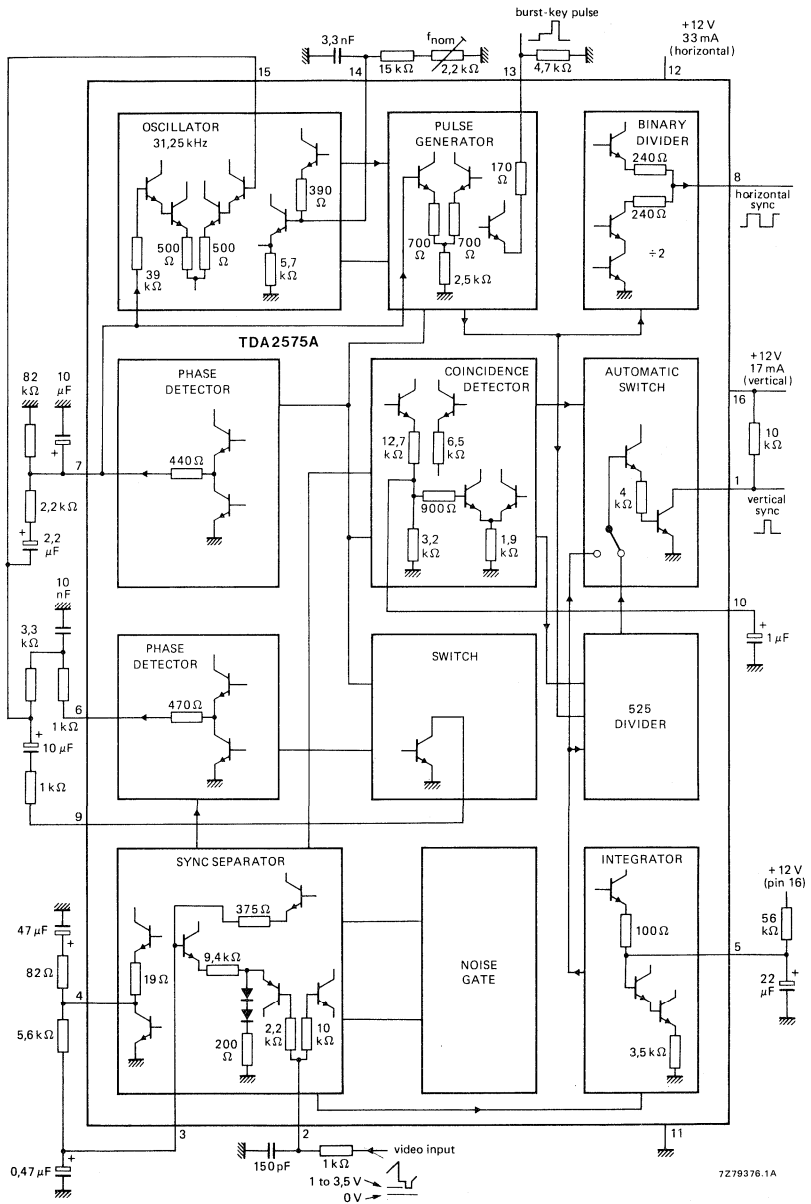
burst-key pulse

+12 V
33 mA
(horizontal)

3,3 nF
$f_{nom}$
15 kΩ
2,2 kΩ
4,7 kΩ
15
14
13
12

OSCILLATOR
31,25 kHz
390 Ω
500 Ω
500 Ω
39 kΩ
5,7 kΩ

PULSE GENERATOR
170 Ω
700 Ω
700 Ω
2,5 kΩ

BINARY DIVIDER
240 Ω
240 Ω
÷2
8
horizontal sync

TDA2575A

82 kΩ
10 µF
+

PHASE DETECTOR
440 Ω
7
2,2 kΩ
+
2,2 µF

COINCIDENCE DETECTOR
12,7 kΩ
6,5 kΩ
900 Ω
3,2 kΩ
1,9 kΩ

AUTOMATIC SWITCH
+12 V
17 mA
(vertical)
16
10 kΩ
4 kΩ
1
vertical sync

10 nF
3,3 kΩ

PHASE DETECTOR
470 Ω
6
1 kΩ
+
10 µF
1 kΩ
9

SWITCH

10
+
1 µF

525 DIVIDER

SYNC SEPARATOR
375 Ω
47 µF
+
82 Ω
19 Ω
9,4 kΩ
4
5,6 kΩ
200 Ω
2,2 kΩ
10 kΩ

NOISE GATE

INTEGRATOR
+12 V
(pin 16)
56 kΩ
100 Ω
5
+
22 µF
3,5 kΩ

3
2
11
0,47 µF
+
150 pF
1 kΩ
video input
1 to 3,5 V
0 V

7Z79376.1A